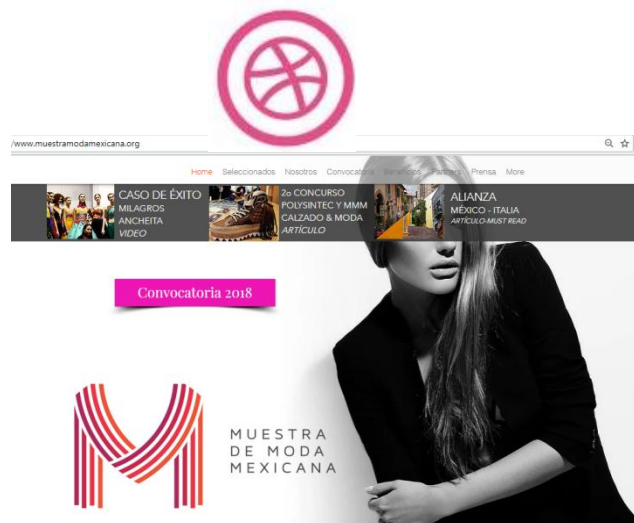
/www.muestramodamexicana.org

Home Seleccionados Nosotros Convocatoria Beneficios Partners Prensa More

CASO DE ÉXITO
MILAGROS
ANCHEITA
VIDEO

2o CONCURSO
POLYSINTEC Y MMM
CALZADO & MODA
ARTÍCULO

ALIANZA
MÉXICO - ITALIA
ARTÍCULO-MUST READ

Convocatoria 2018

MUESTRA
DE MODA
MEXICANA